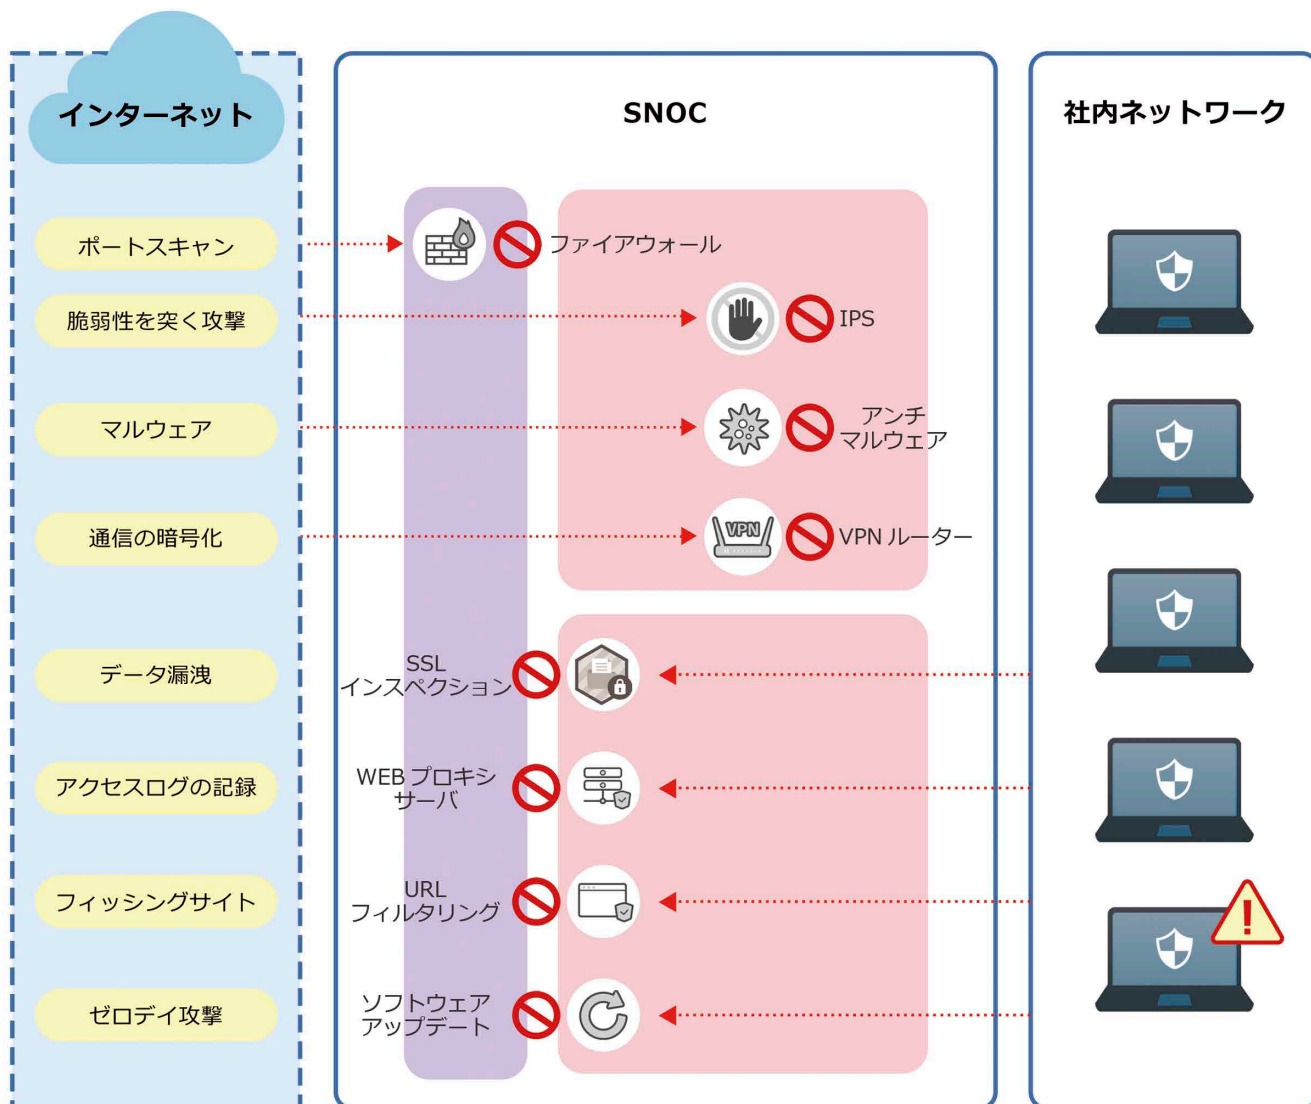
インターネット

ポートスキャン

脆弱性を突く攻撃

マルウェア

通信の暗号化

データ漏洩

アクセスログの記録

フィッシングサイト

ゼロデイ攻撃

SNOC

ファイアウォール

IPS

アンチマルウェア

VPN

VPN ルーター

SSL インスペクション

WEB プロキシサーバ

URL フィルタリング

ソフトウェアアップデート

社内ネットワーク